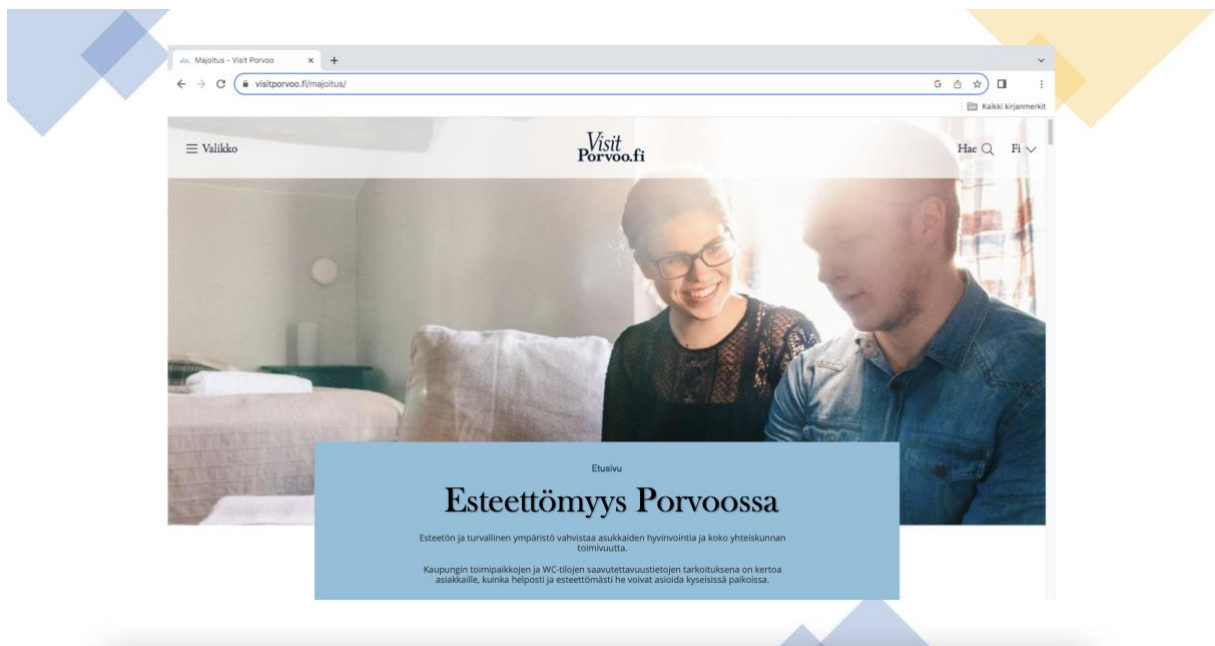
Majoitus - Visit Porvoo

visitporvoo.fi/majoitus/

Kaikki kirjanmerkit

Valikko

Visit Porvoo.fi

Hae

Fi

Etusivu

Esteettömyys Porvoossa

Esteetön ja turvallinen ympäristö vahvistaa asukkaiden hyvinvointia ja koko yhteiskunnan toimivuutta.

Kaupungin toimipaikkojen ja WC-tilojen saavutettavuustietojen tarkoituksena on kertoa asiakkaille, kuinka helposti ja esteettömästi he voivat asioida kyseisissä paikoissa.